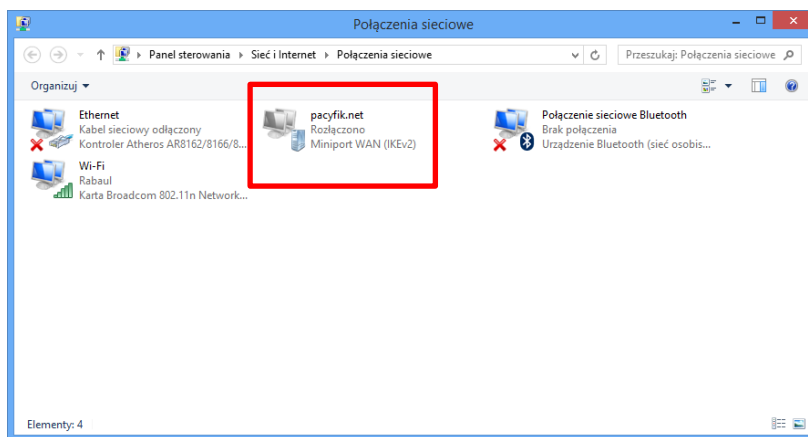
Połączenia sieciowe

Panel sterowania ▸ Sieć i Internet ▸ Połączenia sieciowe

Przeszukaj: Połączenia sieciowe

Organizuj ▾

Ethernet
Kabel sieciowy odłączony
Kontroler Atheros AR8162/8166/8...

pacyfik.net
Rozłączono
Miniport WAN (IKEv2)

Połączenie sieciowe Bluetooth
Brak połączenia
Urządzenie Bluetooth (sieć osobis...

Wi-Fi
Rabaul
Karta Broadcom 802.11n Network...

Elementy: 4